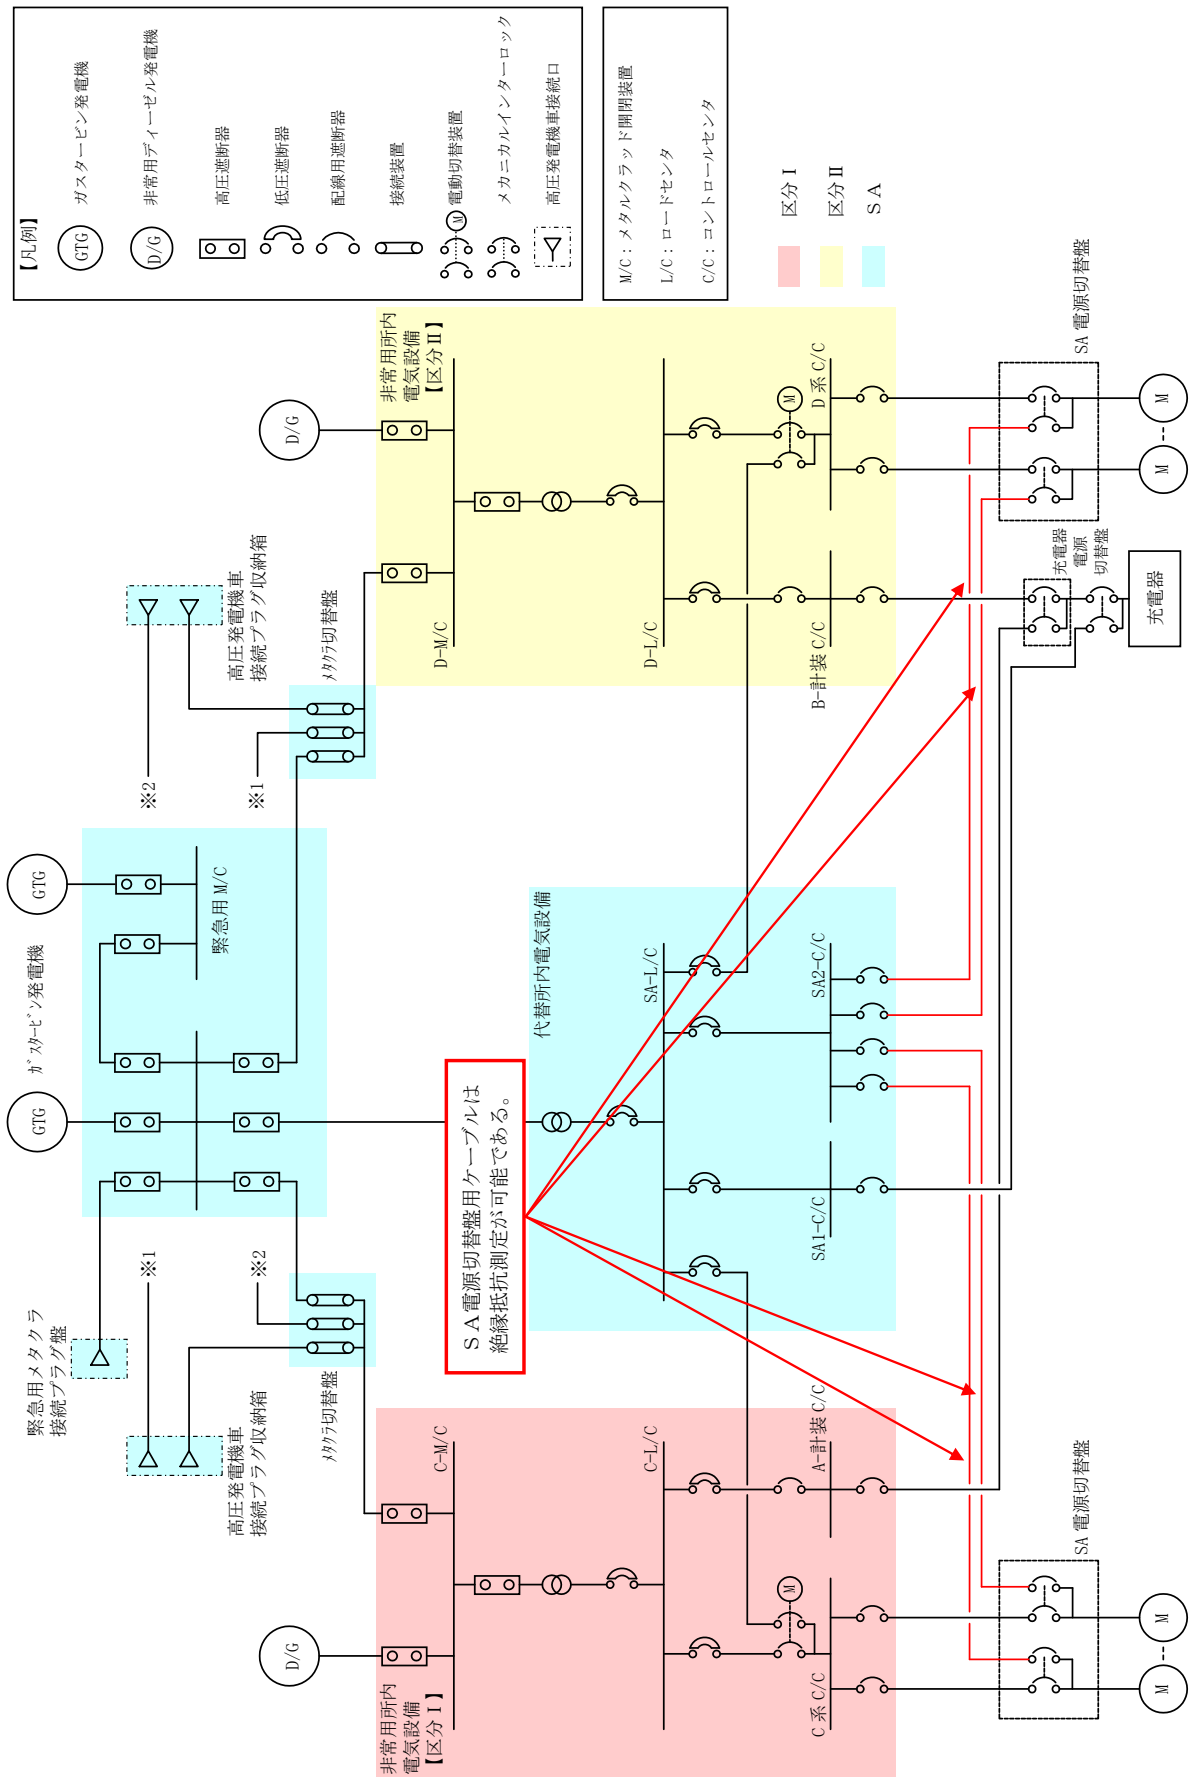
【凡例】
GTG ガスタービン発電機
D/G 非常用ディーゼル発電機
高圧遮断器
低圧遮断器
配線用遮断器
接続装置
M 電動切替装置
メカニカルインターロック
高圧発電機車接続口

M/C：メタルクラッド開閉装置
L/C：ロードセンタ
C/C：コントロールセンタ

区分 I
区分 II
SA

D/G
非常用所内電気設備【区分 II】
D-M/C
D-L/C
D系 C/C
B-計装 C/C
SA 電源切替盤
充電器電源切替盤
充電器
M
M
高圧発電機車接続プラグ収納箱
メタクラ切替盤
※2
※1
GTG
GTG
ガスタービン発電機
緊急用 M/C
代替所内電気設備
SA-L/C
SA2-C/C
SA1-C/C
ＳＡ電源切替盤用ケーブルは絶縁抵抗測定が可能である。
※1
※2
緊急用メタクラ接続プラグ盤
高圧発電機車接続プラグ収納箱
メタクラ切替盤
C-M/C
C-L/C
A-計装 C/C
C系 C/C
D/G
非常用所内電気設備【区分 I】
SA 電源切替盤
M
M